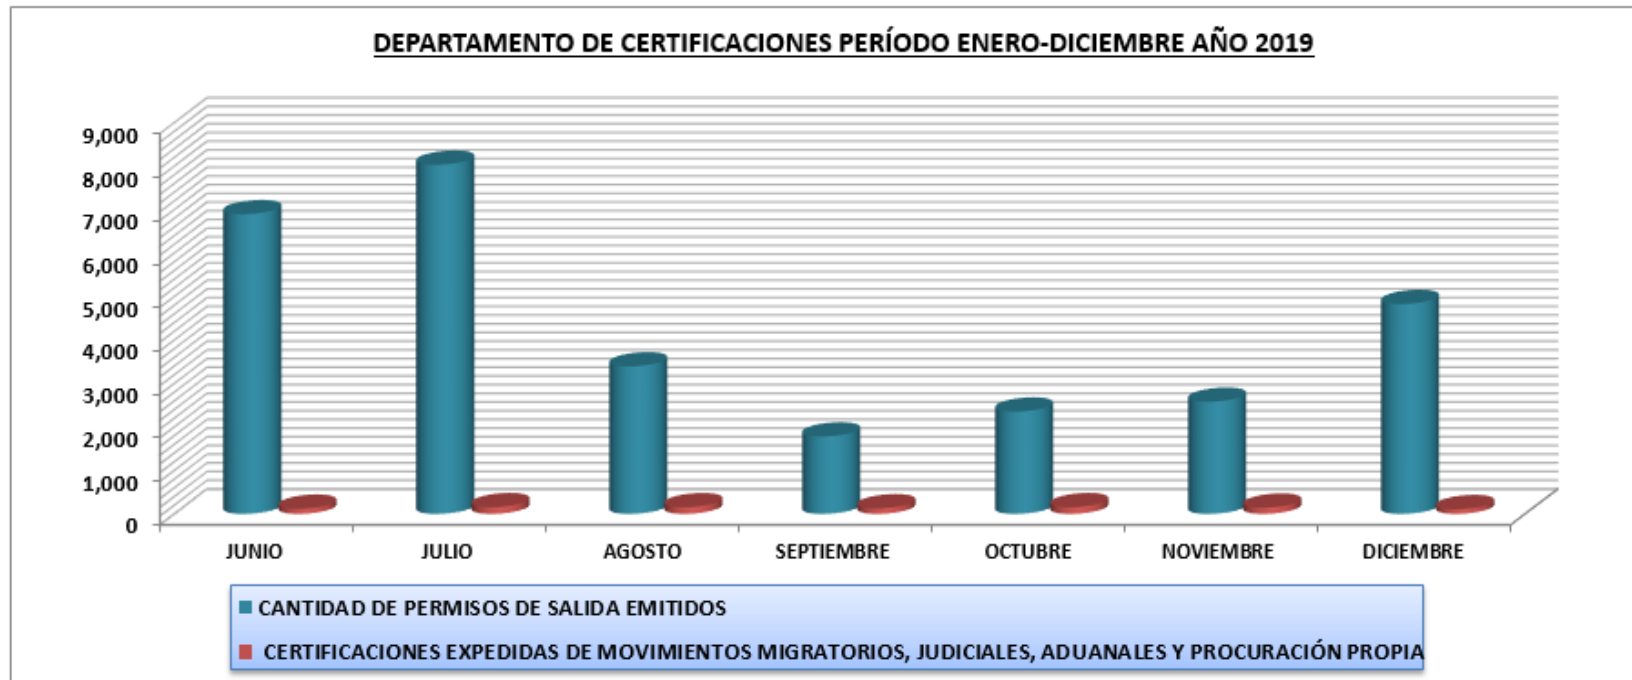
DEPARTAMENTO DE CERTIFICACIONES PERÍODO ENERO-DICIEMBRE AÑO 2019

9,000
8,000
7,000
6,000
5,000
4,000
3,000
2,000
1,000
0

JUNIO
JULIO
AGOSTO
SEPTIEMBRE
OCTUBRE
NOVIEMBRE
DICIEMBRE

CANTIDAD DE PERMISOS DE SALIDA EMITIDOS
CERTIFICACIONES EXPEDIDAS DE MOVIMIENTOS MIGRATORIOS, JUDICIALES, ADUANALES Y PROCURACIÓN PROPIA